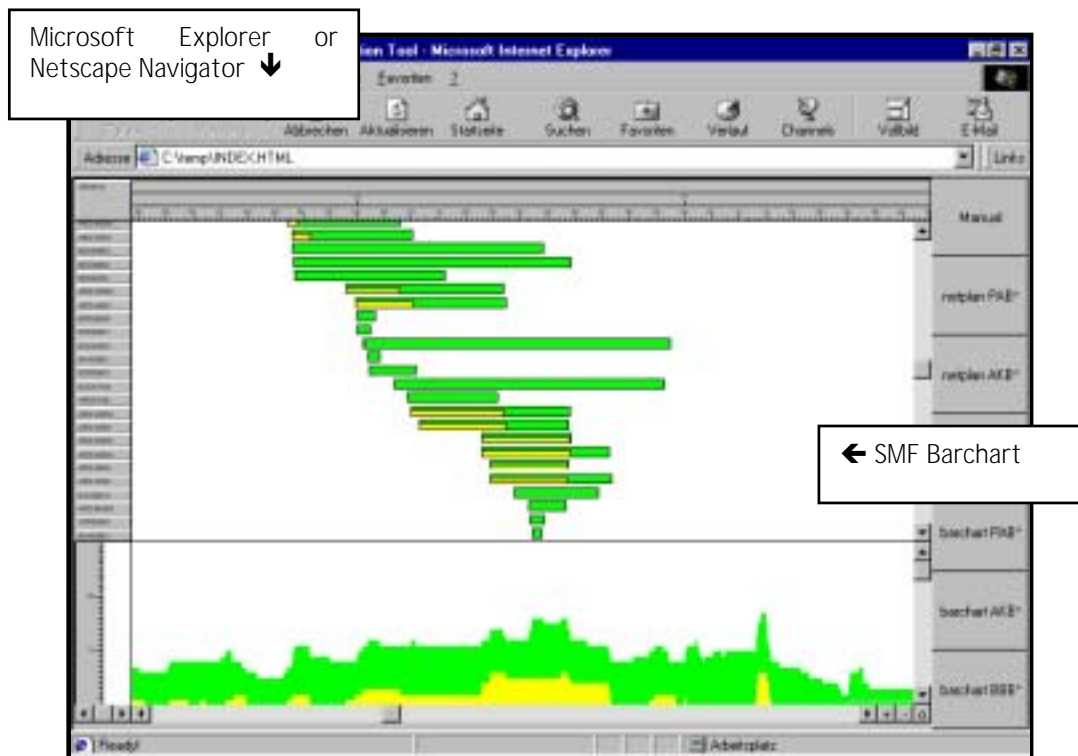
Microsoft Explorer or Netscape Navigator ↓

tion Tool - Microsoft Internet Explorer

Favoriten ?

Abbrechen Aktualisieren Startseite Suchen Favoriten Verlauf Channels Vollbild E-Mail

Adresse C:\temp\INDEX.HTML

Links

Manual

netplan FAB*

netplan AKB*

← SMF Barchart

barchart FAB*

barchart AKB*

barchart BBB*

Ready

Arbeitsplatz